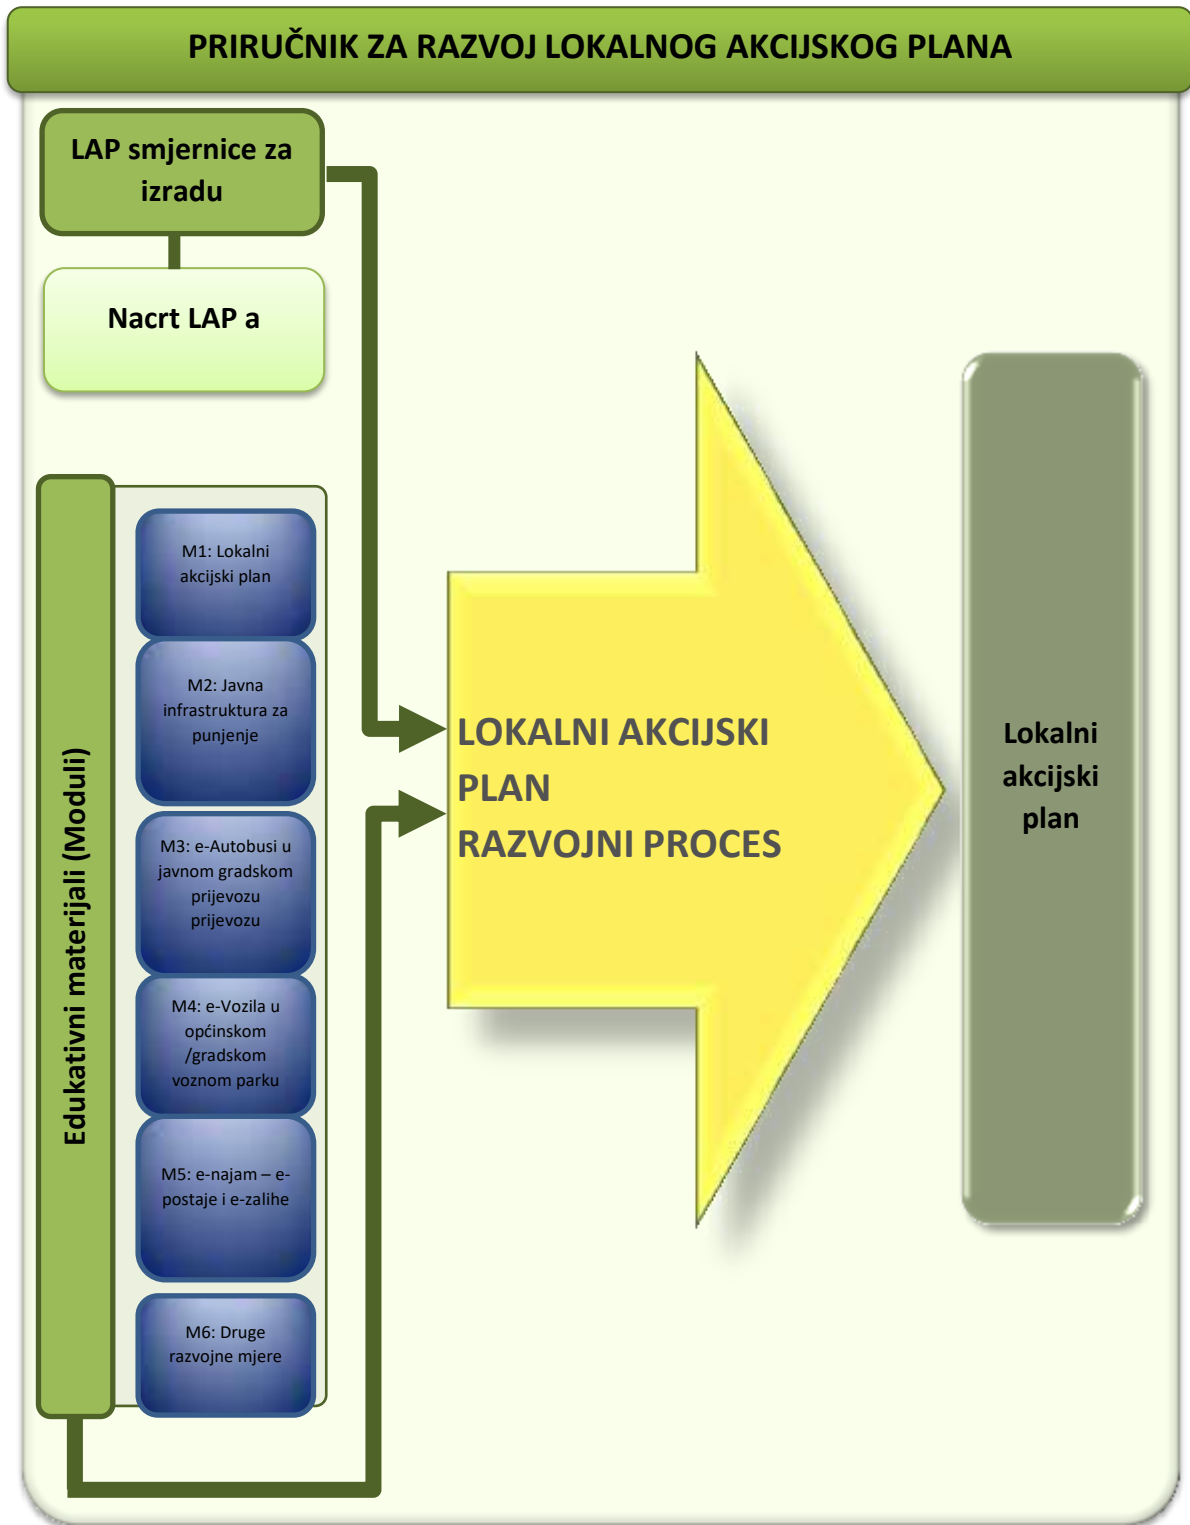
PRIRUČNIK ZA RAZVOJ LOKALNOG AKCIJSKOG PLANA

LAP smjernice za izradu

Nacrt LAP a

Edukativni materijali (Moduli)

M1: Lokalni akcijski plan

M2: Javna infrastruktura za punjenje

M3: e-Autobusi u javnom gradskom prijevozu prijevozu

M4: e-Vozila u općinskom /gradskom voznom parku

M5: e-najam – e-postaje i e-zalihe

M6: Druge razvojne mjere

LOKALNI AKCIJSKI PLAN
RAZVOJNI PROCES

Lokalni akcijski plan